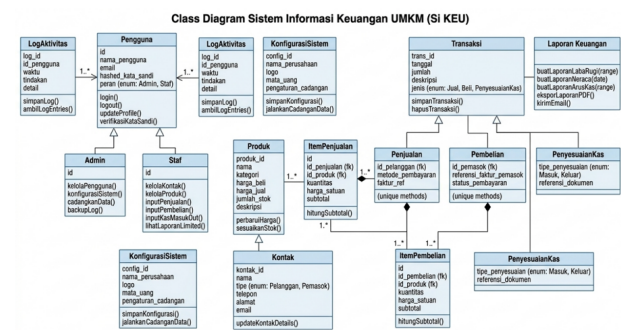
Class Diagram Sistem Informasi Keuangan UMKM (Si KEU)

LogAktivitas
log_id
id_pengguna
waktu
tindakan
detail
simpanLog()
ambilLogEntries()

1..*

Pengguna
id
nama_pengguna
email
hashed_kata_sandi
peran (enum: Admin, Staf)
login()
logout()
updateProfile()
verifikasiKataSandi()

1..*

LogAktivitas
log_id
id_pengguna
waktu
tindakan
detail
simpanLog()
ambilLogEntries()

KonfigurasiSistem
config_id
nama_perusahaan
logo
mata_uang
pengaturan_cadangan
simpanKonfigurasi()
jalankanCadanganData()

Transaksi
trans_id
tanggal
jumlah
deskripsi
jenis (enum: Jual, Beli, PenyesuaianKas)
simpanTransaksi()
hapusTransaksi()

Laporan Keuangan
buatLaporanLabaRugi(range)
buatLaporanNeraca(date)
buatLaporanArusKas(range)
eksporLaporanPDF()
kirimEmail()

Admin
id
kelolaPengguna()
konfigurasiSistem()
cadangkanData()
backupLog()

Staf
id
kelolaKontak()
kelolaProduk()
inputPenjualan()
inputPembelian()
inputKasMasukOut()
lihatLaporanLimited()

Produk
produk_id
nama
kategori
harga_beli
harga_jual
jumlah_stok
deskripsi
perbaruiHarga()
sesuaikanStok()

1..*

ItemPenjualan
id
id_penjualan (fk)
id_produk (fk)
kuantitas
harga_satuan
subtotal
hitungSubtotal()

1..*

Penjualan
id
id_pelanggan (fk)
metode_pembayaran
faktur_ref
(unique methods)

Pembelian
id
id_pemasok (fk)
referensi_faktur_pemasok
status_pembayaran
(unique methods)

PenyesuaianKas
tipe_penyesuaian (enum: Masuk, Keluar)
referensi_dokumen

KonfigurasiSistem
config_id
nama_perusahaan
logo
mata_uang
pengaturan_cadangan
simpanKonfigurasi()
jalankanCadanganData()

Kontak
kontak_id
nama
tipe (enum: Pelanggan, Pemasok)
telepon
alamat
email
updateKontakDetails()

1..*

1..*

ItemPembelian
id
id_pembelian (fk)
id_produk (fk)
kuantitas
harga_satuan
subtotal
hitungSubtotal()

PenyesuaianKas
tipe_penyesuaian (enum: Masuk, Keluar)
referensi_dokumen